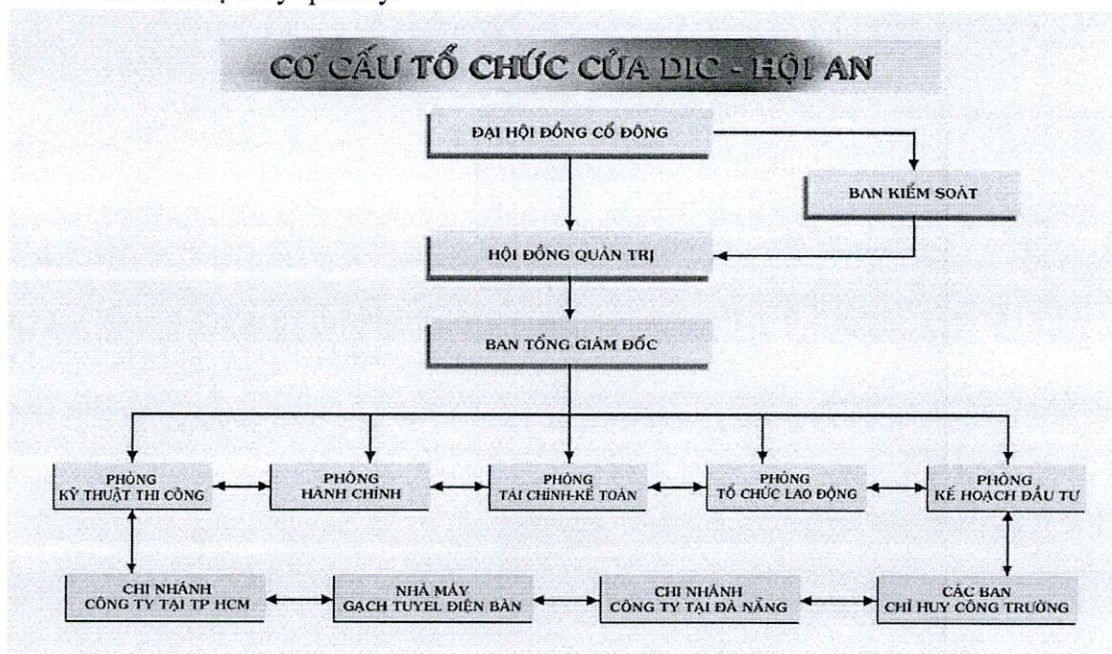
CƠ CẤU TỔ CHỨC CỦA DIC - HỘI AN

ĐẠI HỘI ĐỒNG CỔ ĐÔNG

BAN KIỂM SOÁT

HỘI ĐỒNG QUẢN TRỊ

BAN TỔNG GIÁM ĐỐC

PHÒNG KỸ THUẬT THI CÔNG

PHÒNG HÀNH CHÍNH

PHÒNG TÀI CHÍNH-KẾ TOÁN

PHÒNG TỔ CHỨC LAO ĐỘNG

PHÒNG KẾ HOẠCH ĐẦU TƯ

CHI NHÁNH CÔNG TY TẠI TP HCM

NHÀ MÁY GẠCH TUYEL ĐIỆN BÀN

CHI NHÁNH CÔNG TY TẠI ĐÀ NẴNG

CÁC BAN CHỈ HUY CÔNG TRƯỜNG